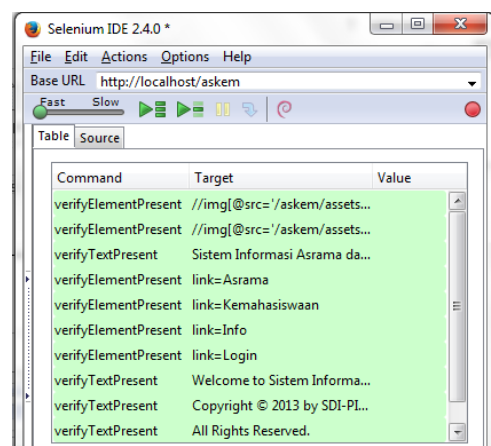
Selenium IDE 2.4.0 *

File Edit Actions Options Help

Base URL http://localhost/askem

Fast Slow

Table Source

| Command | Target | Value |
|---|---|---|
| verifyElementPresent | //img[@src='/askem/assets... | |
| verifyElementPresent | //img[@src='/askem/assets... | |
| verifyTextPresent | Sistem Informasi Asrama da... | |
| verifyElementPresent | link=Asrama | |
| verifyElementPresent | link=Kemahasiswaan | |
| verifyElementPresent | link=Info | |
| verifyElementPresent | link=Login | |
| verifyTextPresent | Welcome to Sistem Informa... | |
| verifyTextPresent | Copyright © 2013 by SDI-PI... | |
| verifyTextPresent | All Rights Reserved. | |